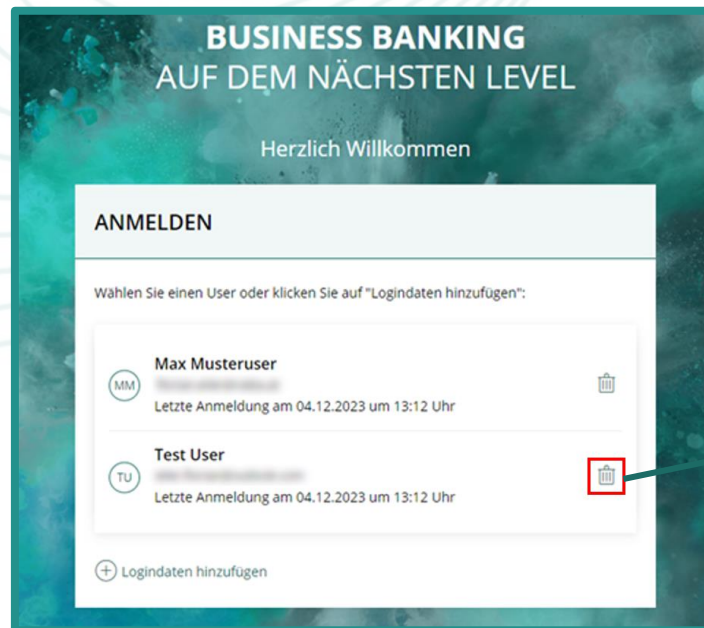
BUSINESS BANKING
AUF DEM NÄCHSTEN LEVEL

Herzlich Willkommen

ANMELDEN

Wählen Sie einen User oder klicken Sie auf "Logindaten hinzufügen":

MM
Max Musteruser
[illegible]
Letzte Anmeldung am 04.12.2023 um 13:12 Uhr

TU
Test User
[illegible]
Letzte Anmeldung am 04.12.2023 um 13:12 Uhr

Logindaten hinzufügen